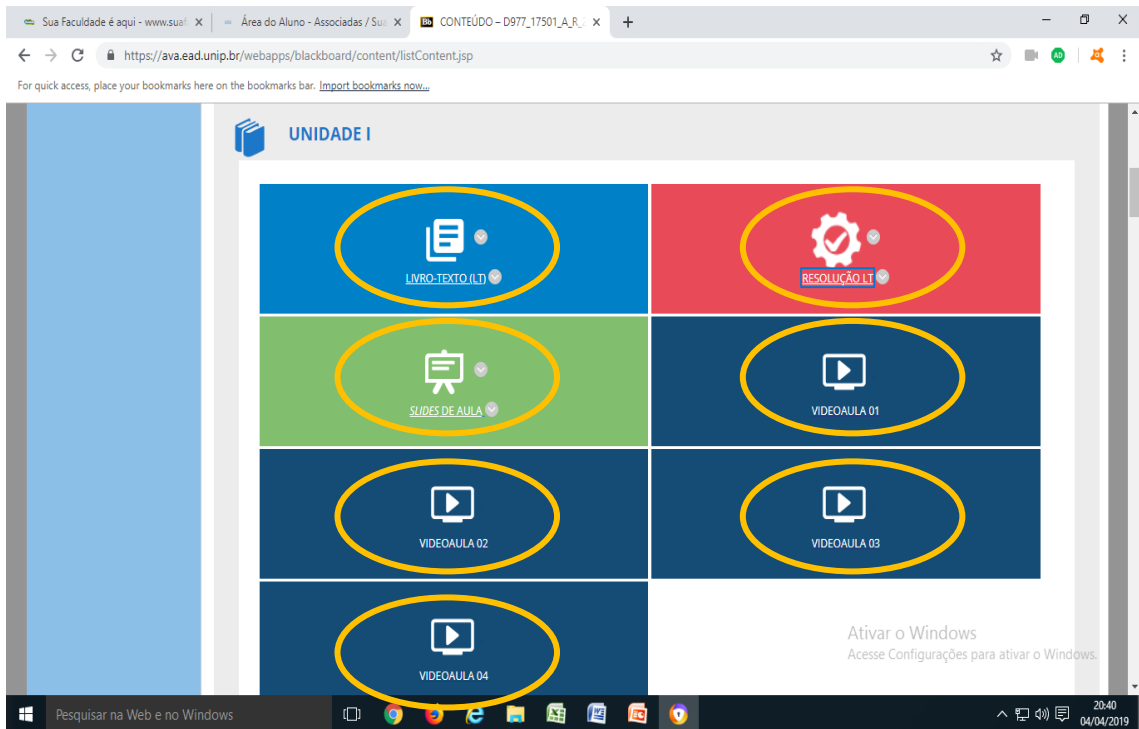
Sua Faculdade é aqui - www.suaf ×
Área do Aluno - Associadas / Sua ×
Bb CONTEÚDO – D977_17501_A_R_ ×
+

https://ava.ead.unip.br/webapps/blackboard/content/listContent.jsp

AD

For quick access, place your bookmarks here on the bookmarks bar. Import bookmarks now...

UNIDADE I

LIVRO-TEXTO (LT)

RESOLUÇÃO LT

SLIDES DE AULA

VIDEOAULA 01

VIDEOAULA 02

VIDEOAULA 03

VIDEOAULA 04

Ativar o Windows
Acesse Configurações para ativar o Windows.

Pesquisar na Web e no Windows

20:40
04/04/2019